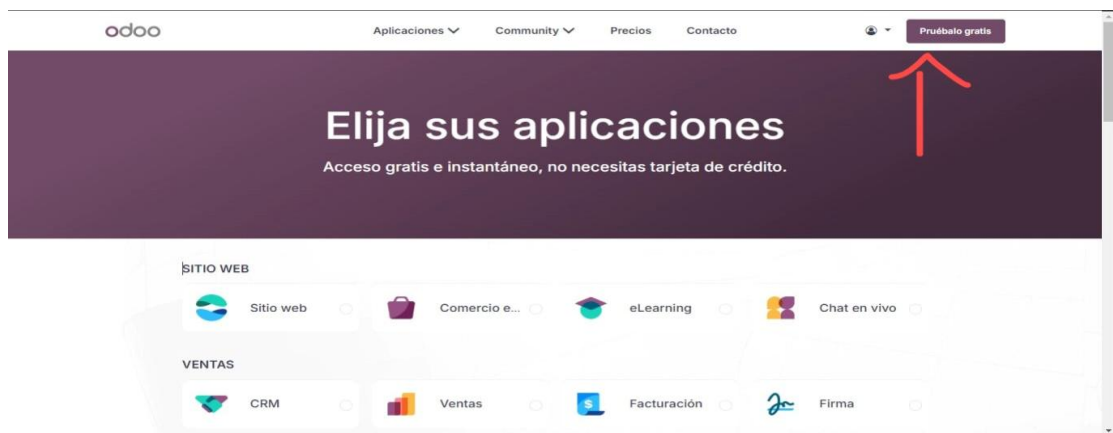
odoo

Aplicaciones Community Precios Contacto

Pruébalo gratis

Elija sus aplicaciones

Acceso gratis e instantáneo, no necesitas tarjeta de crédito.

SITIO WEB

Sitio web

Comercio e...

eLearning

Chat en vivo

VENTAS

CRM

Ventas

Facturación

Firma